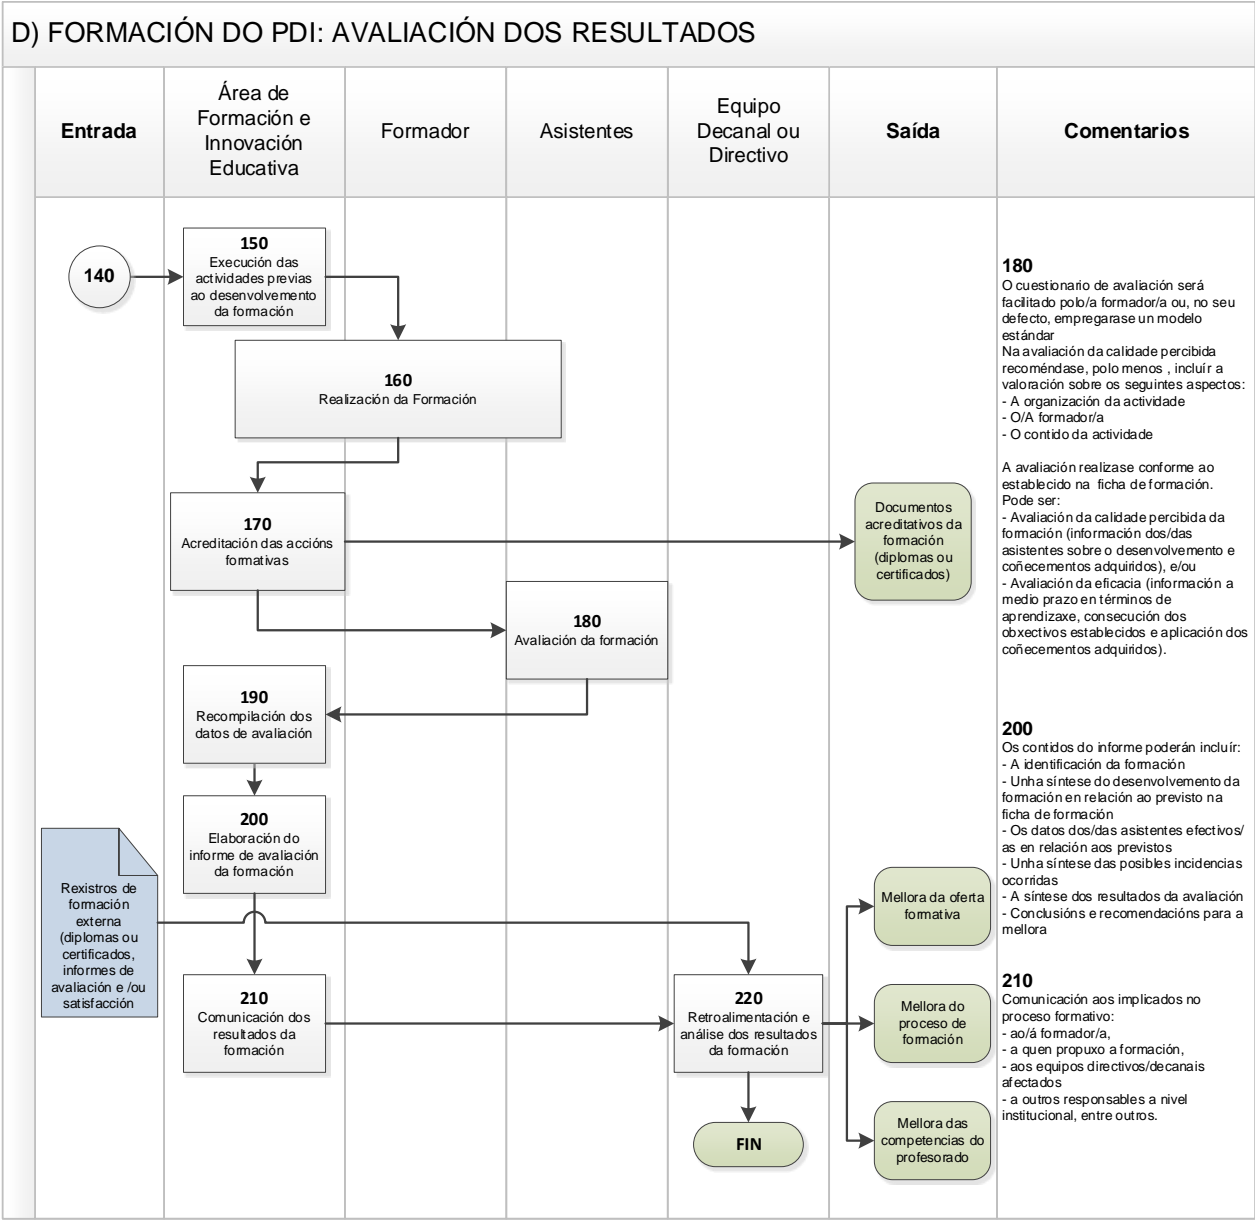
D) FORMACIÓN DO PDI: AVALIACIÓN DOS RESULTADOS

| Entrada | Área de Formación e Innovación Educativa | Formador | Asistentes | Equipo Decanal ou Directivo | Saída | Comentarios |
|---|---|---|---|---|---|---|

140

150
Execución das actividades previas ao desenvolvemento da formación

160
Realización da Formación

170
Acreditación das accións formativas

Documentos acreditativos da formación (diplomas ou certificados)

180
Avaliación da formación

190
Recompilación dos datos de avaliación

200
Elaboración do informe de avaliación da formación

Rexistros de formación externa (diplomas ou certificados, informes de avaliación e /ou satisfacción

210
Comunicación dos resultados da formación

220
Retroalimentación e análise dos resultados da formación

FIN

Mellora da oferta formativa

Mellora do proceso de formación

Mellora das competencias do profesorado

180
O cuestionario de avaliación será facilitado polo/a formador/a ou, no seu defecto, empregarase un modelo estándar
Na avaliación da calidade percibida recoméndase, polo menos , incluír a valoración sobre os seguintes aspectos:
- A organización da actividade
- O/A formador/a
- O contido da actividade

A avaliación realízase conforme ao establecido na ficha de formación. Pode ser:
- Avaliación da calidade percibida da formación (información dos/das asistentes sobre o desenvolvemento e coñecementos adquiridos), e/ou
- Avaliación da eficacia (información a medio prazo en términos de aprendizaxe, consecución dos obxectivos establecidos e aplicación dos coñecementos adquiridos).

200
Os contidos do informe poderán incluír:
- A identificación da formación
- Unha síntese do desenvolvemento da formación en relación ao previsto na ficha de formación
- Os datos dos/das asistentes efectivos/ as en relación aos previstos
- Unha síntese das posibles incidencias ocorridas
- A síntese dos resultados da avaliación
- Conclusións e recomendacións para a mellora

210
Comunicación aos implicados no proceso formativo:
- ao/á formador/a,
- a quen propuxo a formación,
- aos equipos directivos/decanais afectados
- a outros responsables a nivel institucional, entre outros.